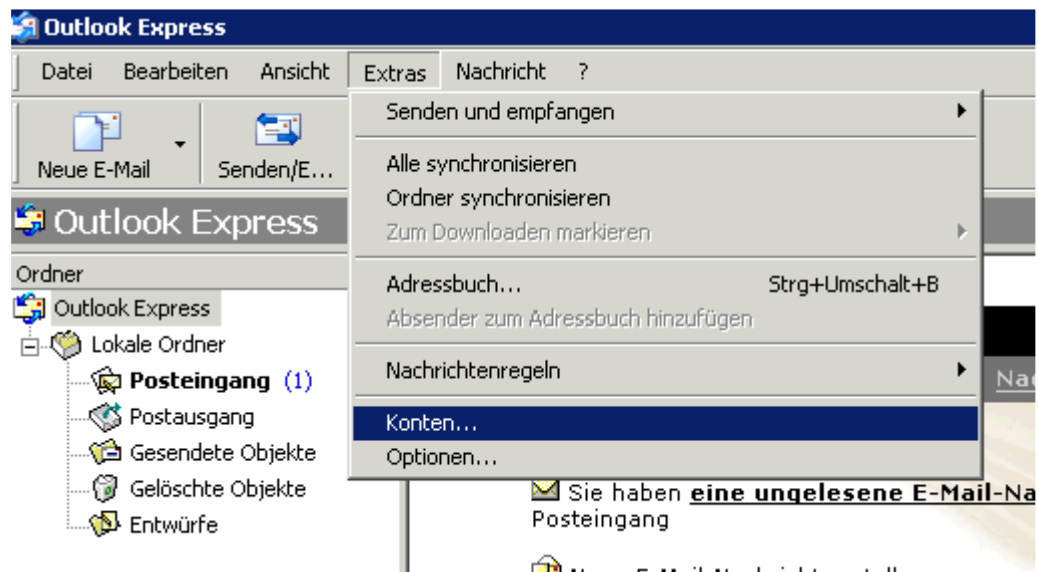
Outlook Express

Datei Bearbeiten Ansicht Extras Nachricht ?

Neue E-Mail Senden/E...

Outlook Express

Ordner

Outlook Express
Lokale Ordner
Posteingang (1)
Postausgang
Gesendete Objekte
Gelöschte Objekte
Entwürfe

Senden und empfangen
Alle synchronisieren
Ordner synchronisieren
Zum Downloaden markieren
Adressbuch... Strg+Umschalt+B
Absender zum Adressbuch hinzufügen
Nachrichtenregeln
Konten...
Optionen...

Na

Sie haben eine ungelesene E-Mail-Na
Posteingang

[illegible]